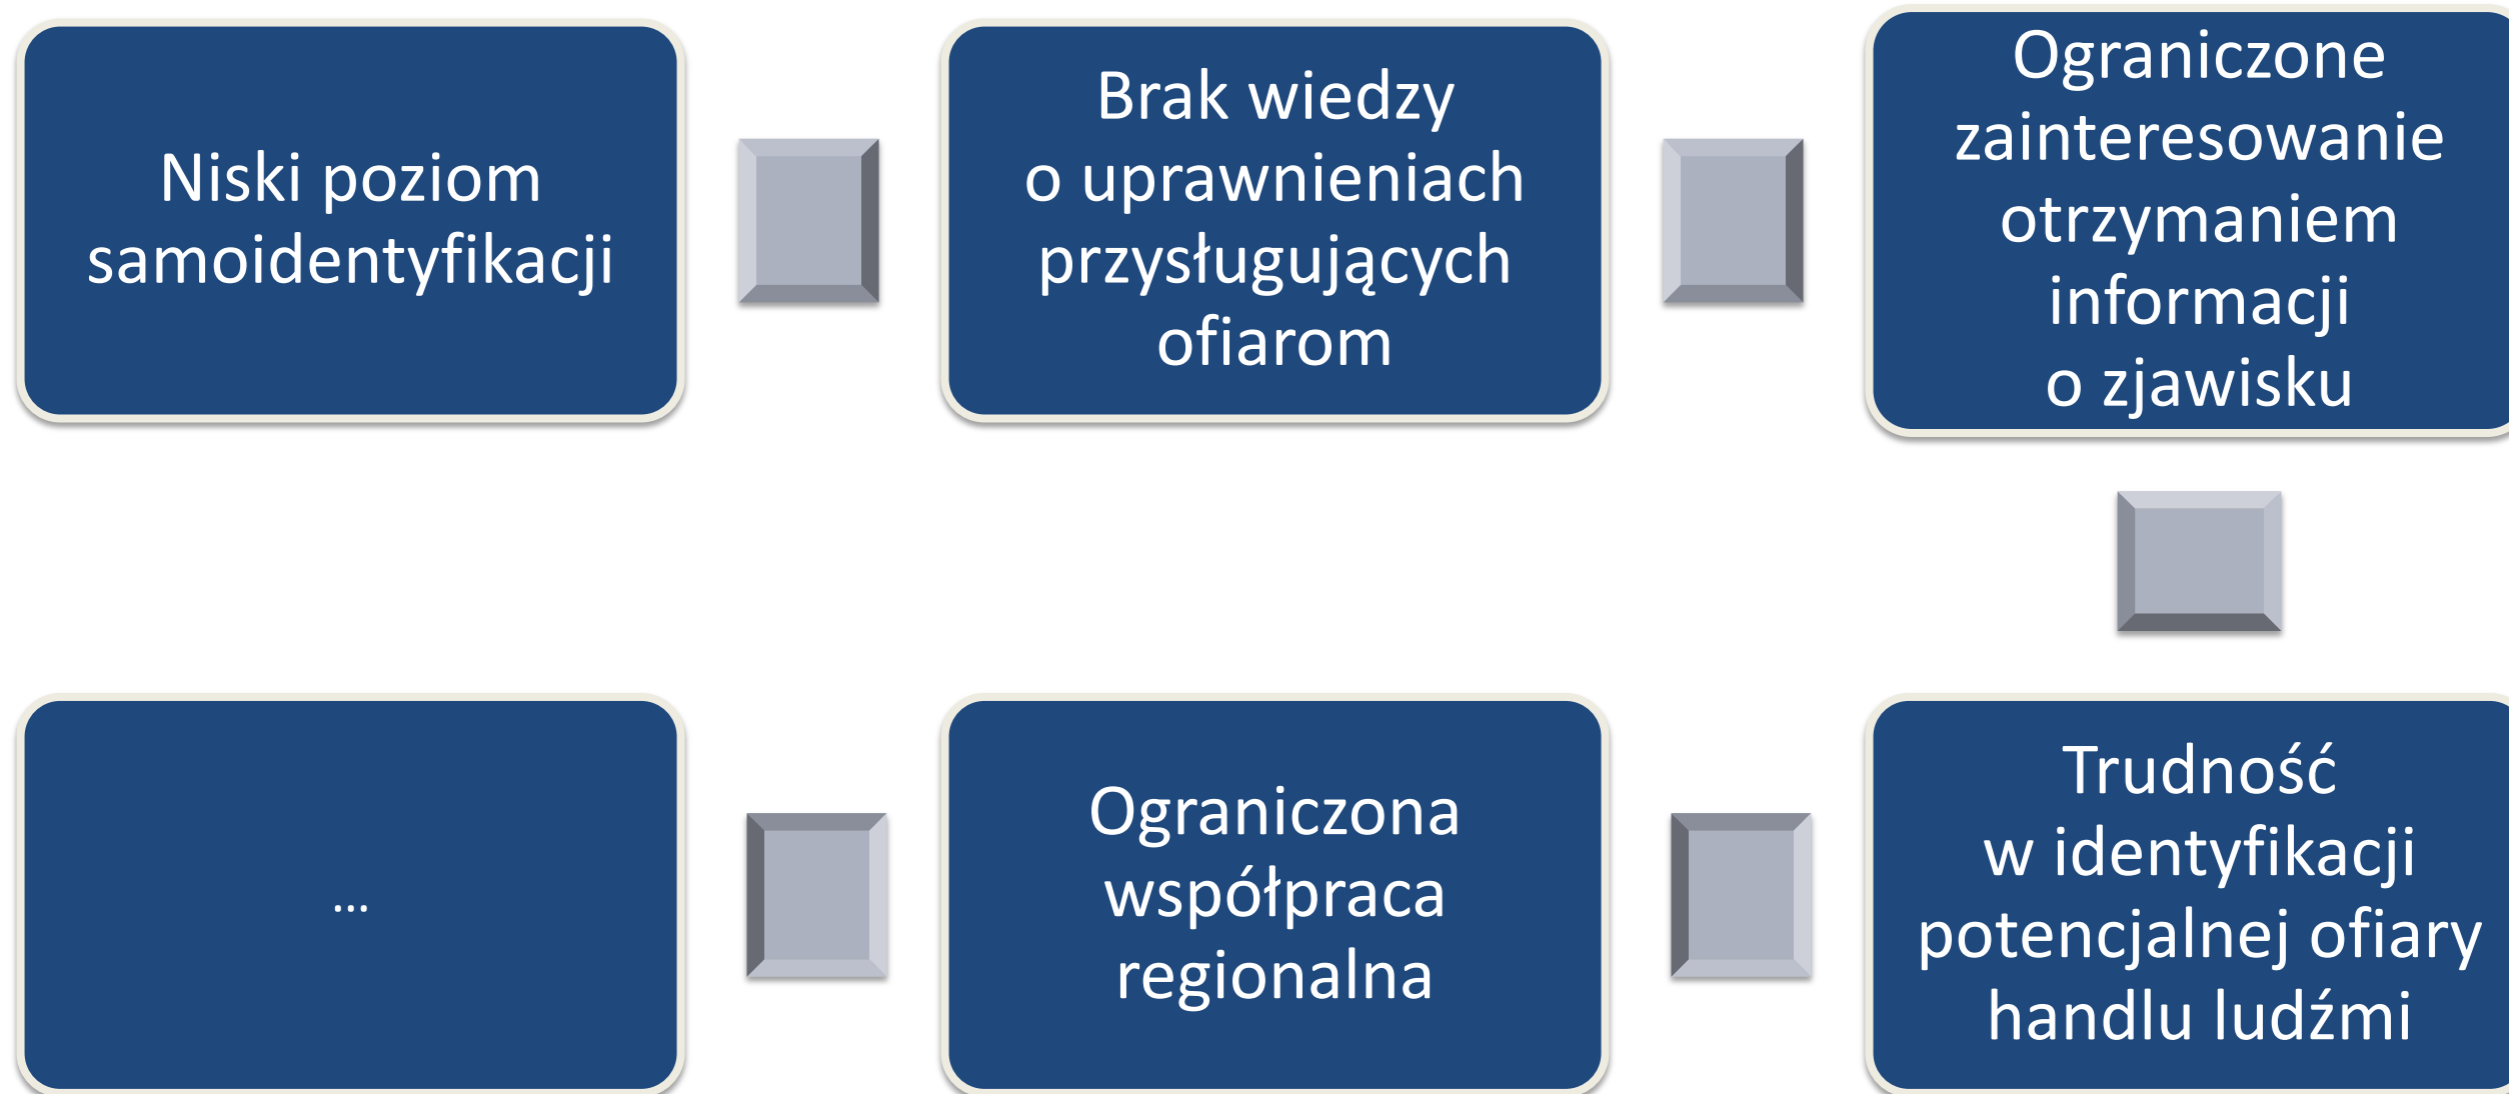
Niski poziom samoidentyfikacji

Brak wiedzy o uprawnieniach przysługujących ofiarom

Ograniczone zainteresowanie otrzymaniem informacji o zjawisku

Trudność w identyfikacji potencjalnej ofiary handlu ludźmi

Ograniczona współpraca regionalna

...